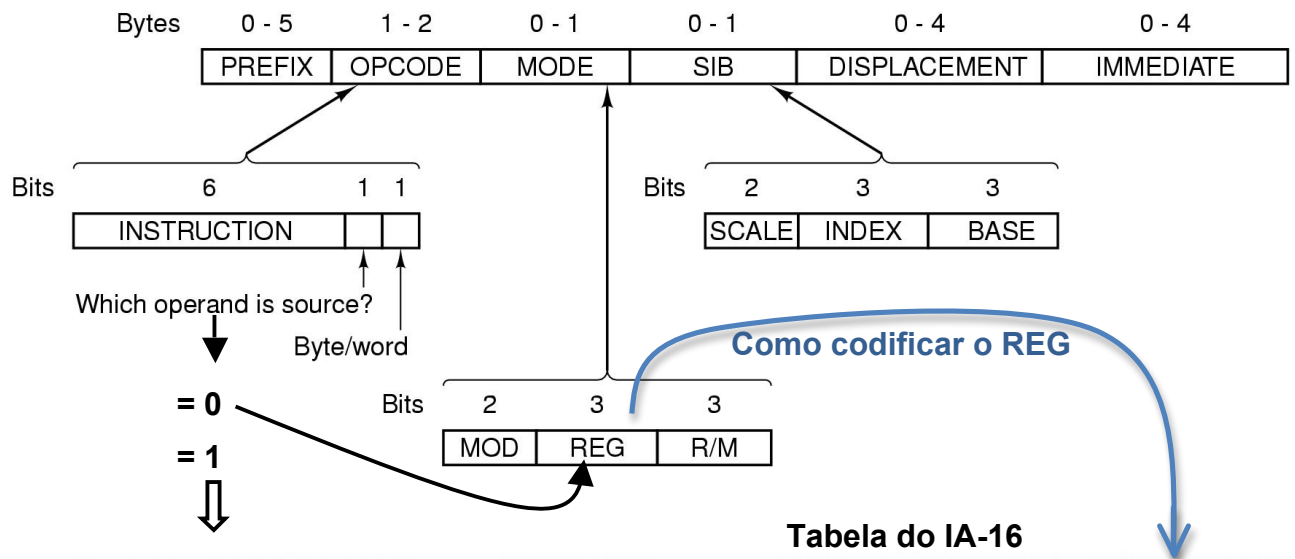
Bytes 0 - 5 1 - 2 0 - 1 0 - 1 0 - 4 0 - 4

| PREFIX | OPCODE | MODE | SIB | DISPLACEMENT | IMMEDIATE |
|---|---|---|---|---|---|

Bits 6 1 1

| INSTRUCTION | | |
|---|---|---|

Which operand is source?

Byte/word

= 0

= 1

Bits 2 3 3

| SCALE | INDEX | BASE |
|---|---|---|

Como codificar o REG

Bits 2 3 3

| MOD | REG | R/M |
|---|---|---|

Tabela do IA-16